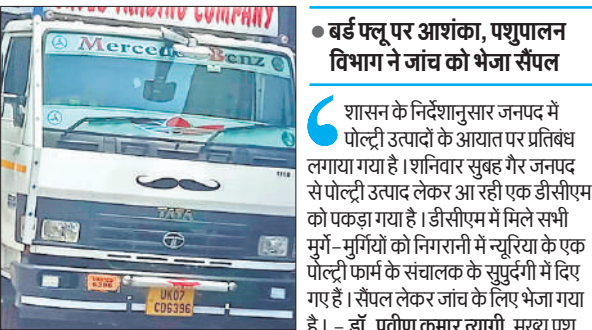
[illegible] COMPANY

Mercedes Benz

TATA

UK07 CD6396

● बर्ड फ्लू पर आशंका, पशुपालन विभाग ने जांच को भेजा सैंपल

शासन के निर्देशानुसार जनपद में पोल्ट्री उत्पादों के आयात पर प्रतिबंध लगाया गया है। शनिवार सुबह गैर जनपद से पोल्ट्री उत्पाद लेकर आ रही एक डीसीएम को पकड़ा गया है। डीसीएम में मिले सभी मुर्गे-मुर्गियों को निगरानी में न्यूरिया के एक पोल्ट्री फार्म के संचालक के सुपुर्दगी में दिए गए हैं। सैंपल लेकर जांच के लिए भेजा गया है। – डॉ. प्रवीण कुमार त्यागी, मुख्य पशु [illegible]